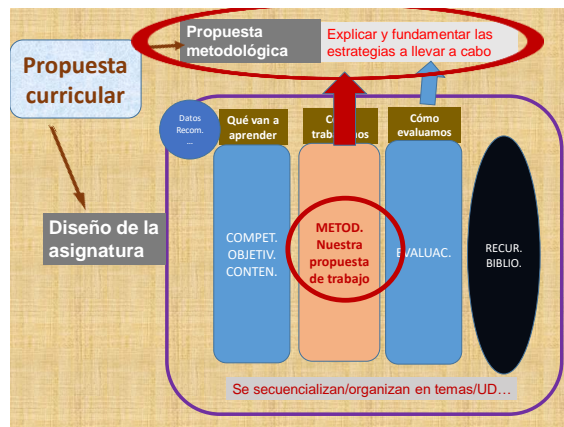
Propuesta metodológica

Explicar y fundamentar las estrategias a llevar a cabo

Propuesta curricular

Datos Recom. …

Qué van a aprender

C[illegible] trab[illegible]mos

Cómo evaluamos

Diseño de la asignatura

COMPET.
OBJETIV.
CONTEN.

METOD.
Nuestra propuesta de trabajo

E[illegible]VALUAC.

RECUR.
BIBLIO.

Se secuencializan/organizan en temas/UD…